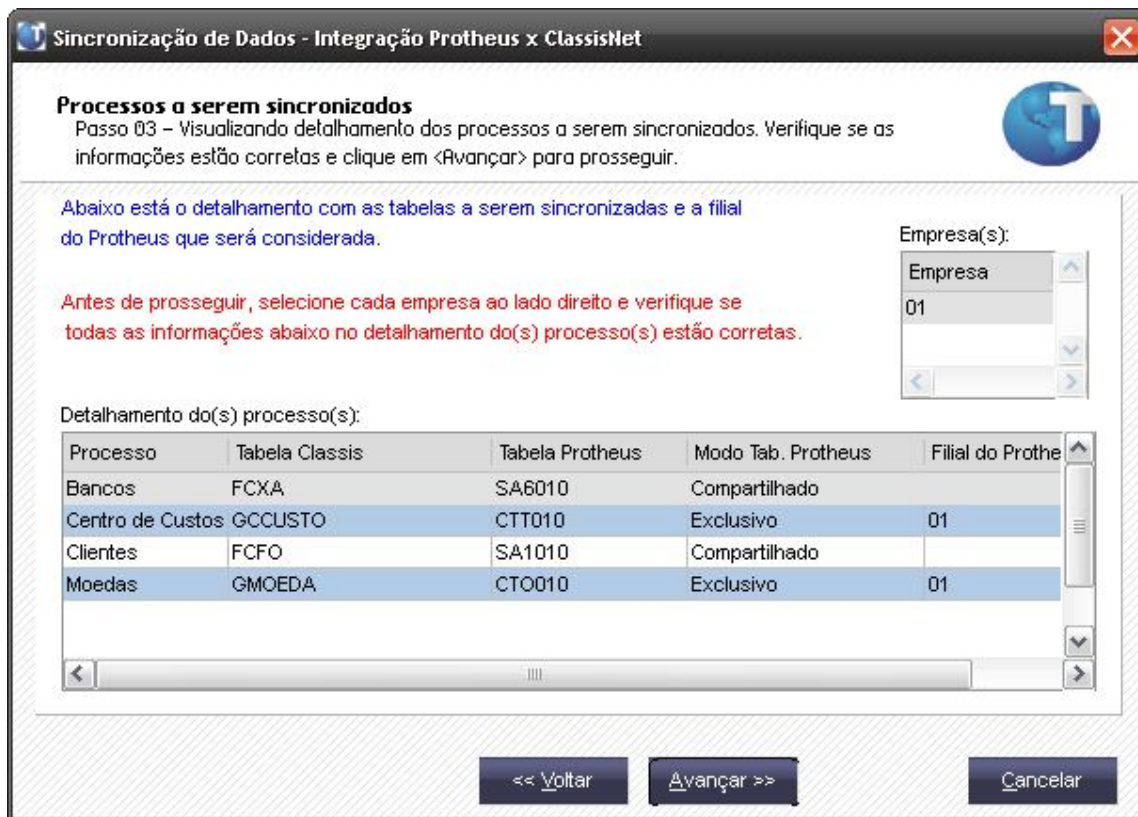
Sincronização de Dados - Integração Protheus x ClassisNet

Processos a serem sincronizados
Passo 03 – Visualizando detalhamento dos processos a serem sincronizados. Verifique se as informações estão corretas e clique em <Avançar> para prosseguir.

Abaixo está o detalhamento com as tabelas a serem sincronizadas e a filial do Protheus que será considerada.

Antes de prosseguir, selecione cada empresa ao lado direito e verifique se todas as informações abaixo no detalhamento do(s) processo(s) estão corretas.

Empresa(s):

| Empresa |
|---|
| 01 |

Detalhamento do(s) processo(s):

| Processo | Tabela Classis | Tabela Protheus | Modo Tab. Protheus | Filial do Prothe |
|---|---|---|---|---|
| Bancos | FCXA | SA6010 | Compartilhado | |
| Centro de Custos | GCCUSTO | CTT010 | Exclusivo | 01 |
| Clientes | FCFO | SA1010 | Compartilhado | |
| Moedas | GMOEDA | CTO010 | Exclusivo | 01 |

<< Voltar
Avançar >>
Cancelar